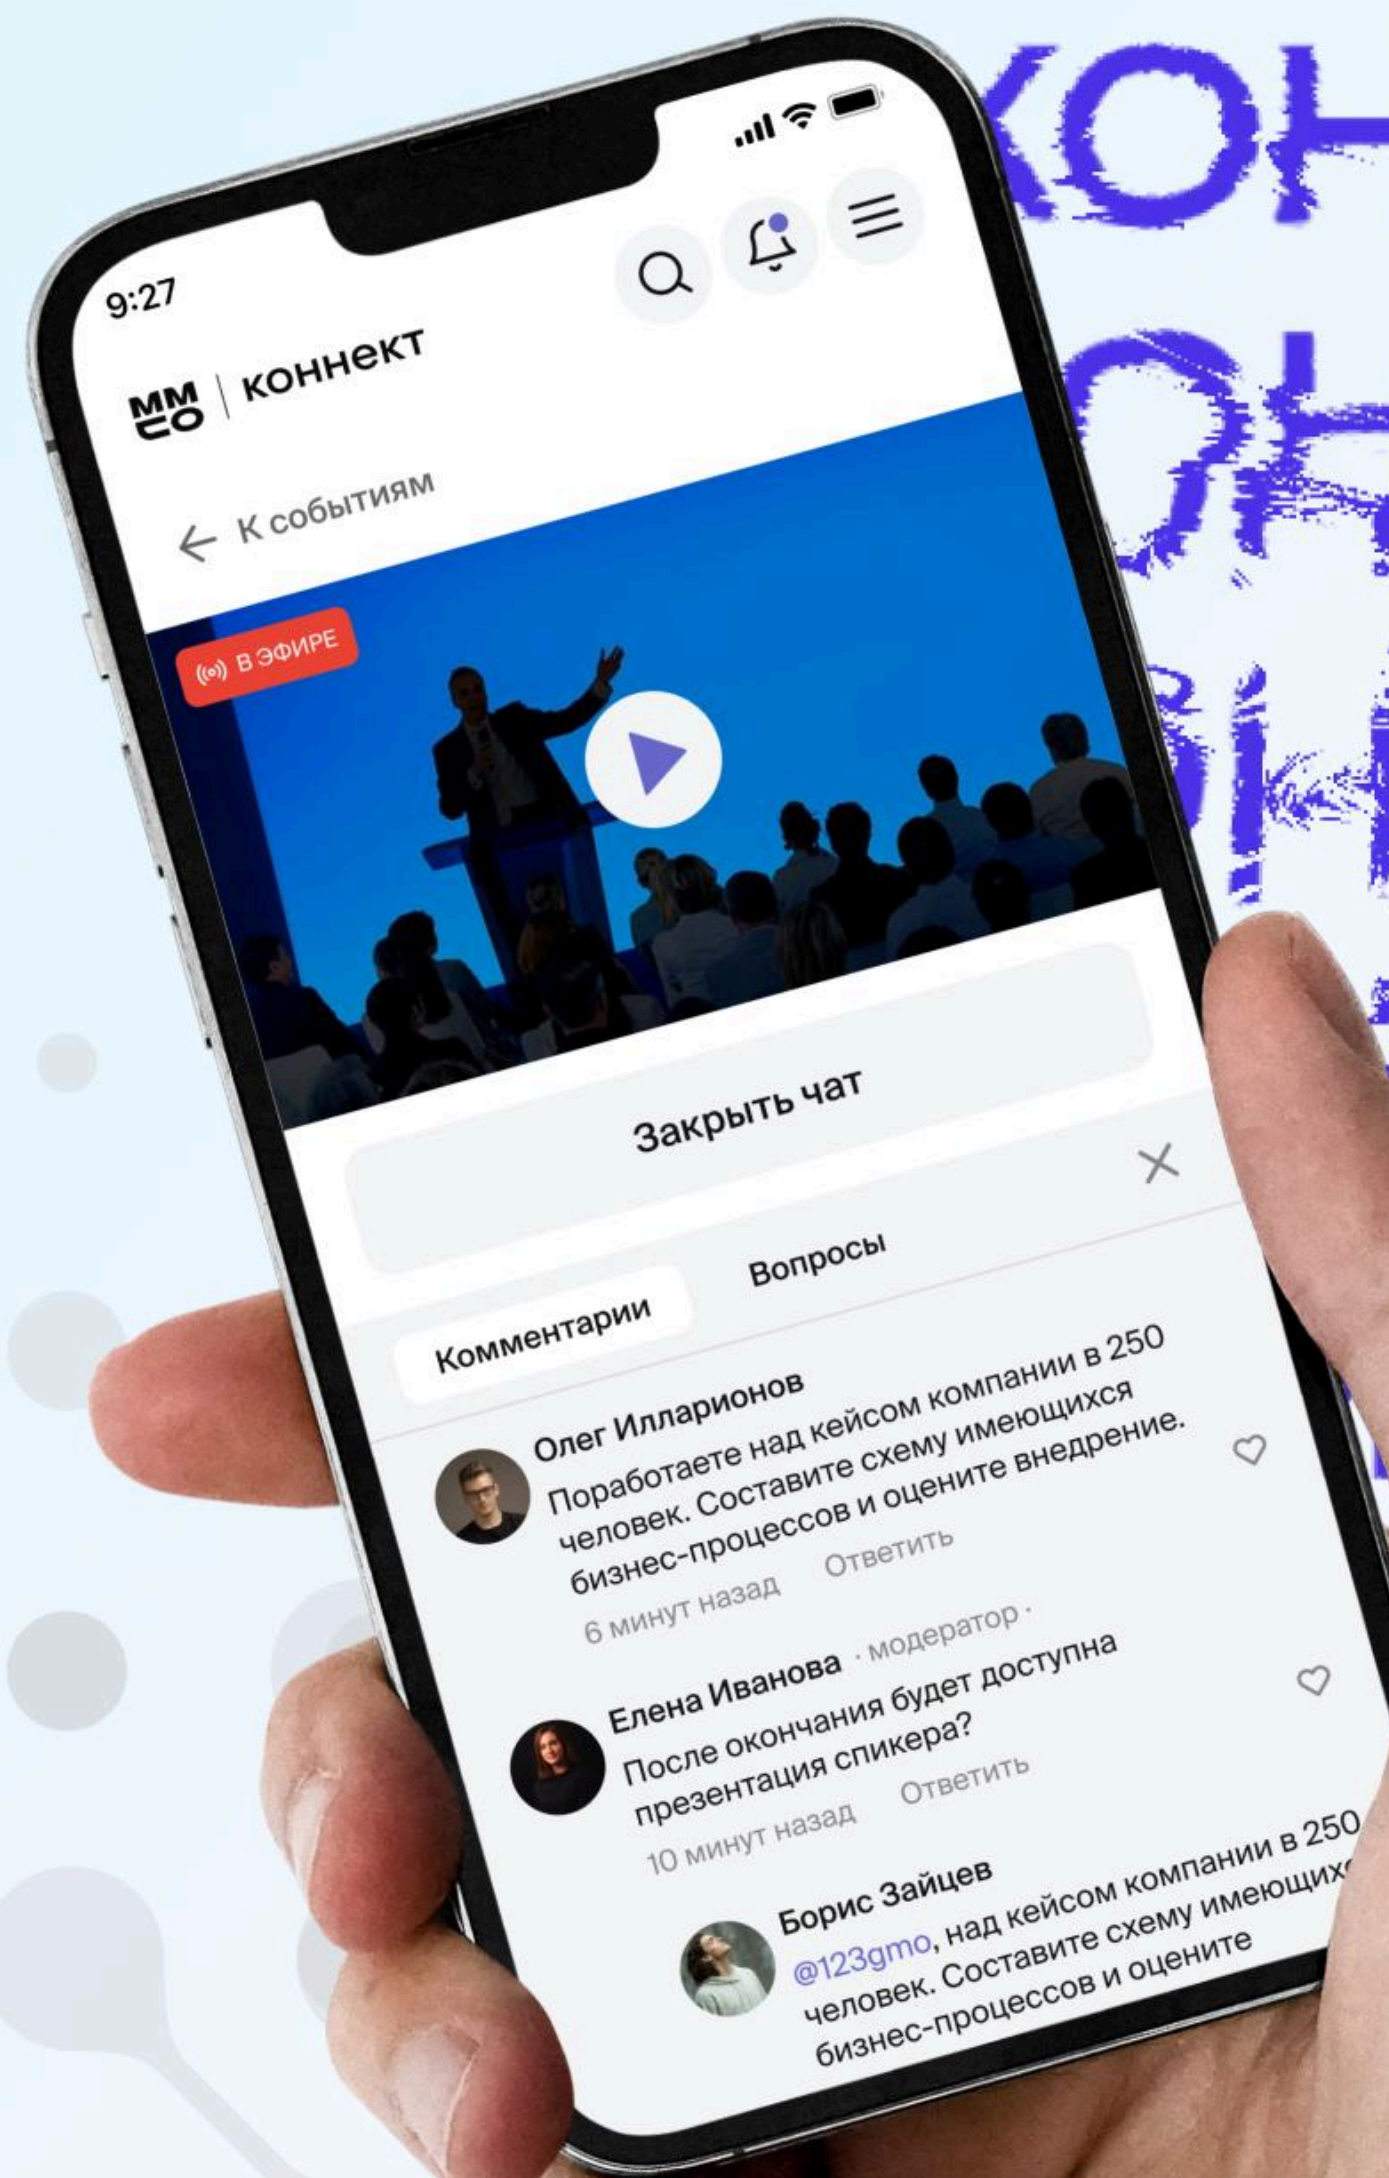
КОН

9:27

ММ
СО | коннект

← К событиям

В ЭФИРЕ

Закрыть чат

Комментарии

Вопросы

Олег Илларионов
Поработаете над кейсом компании в 250 человек. Составите схему имеющихся бизнес-процессов и оцените внедрение.
6 минут назад Ответить

Елена Иванова · модератор ·
После окончания будет доступна презентация спикера?
10 минут назад Ответить

Борис Зайцев
@123gmo, над кейсом компании в 250 человек. Составите схему имеющих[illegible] бизнес-процессов и оцените